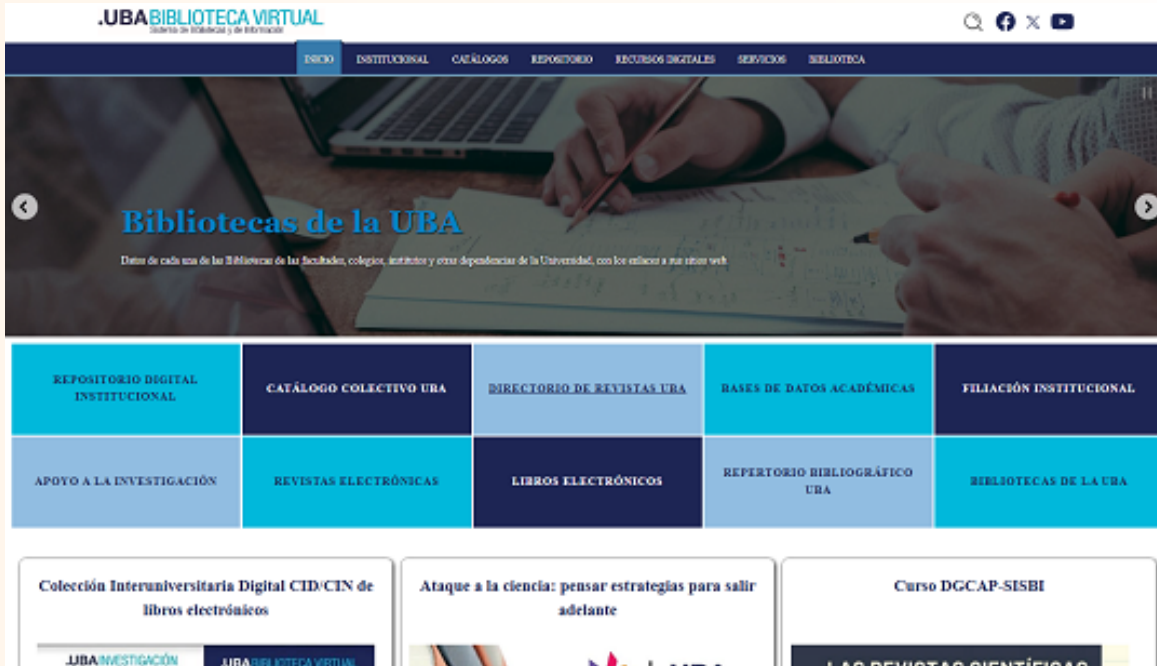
.UBA BIBLIOTECA VIRTUAL
Sistema de Bibliotecas y de Información

INICIO INSTITUCIONAL CATÁLOGOS REPOSITORIO RECURSOS DIGITALES SERVICIOS BIBLIOTECA

Bibliotecas de la UBA

Datos de cada una de las Bibliotecas de las facultades, colegios, institutos y otras dependencias de la Universidad, con los enlaces a sus sitios web

REPOSITORIO DIGITAL INSTITUCIONAL
CATÁLOGO COLECTIVO UBA
DIRECTORIO DE REVISTAS UBA
BASES DE DATOS ACADÉMICAS
FILIACIÓN INSTITUCIONAL
APOYO A LA INVESTIGACIÓN
REVISTAS ELECTRÓNICAS
LIBROS ELECTRÓNICOS
REPERTORIO BIBLIOGRÁFICO UBA
BIBLIOTECAS DE LA UBA

Colección Interuniversitaria Digital CID/CIN de libros electrónicos

.UBA INVESTIGACIÓN .UBA BIBLIOTECA VIRTUAL

Ataque a la ciencia: pensar estrategias para salir adelante

Curso DGCAP-SISBI

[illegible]